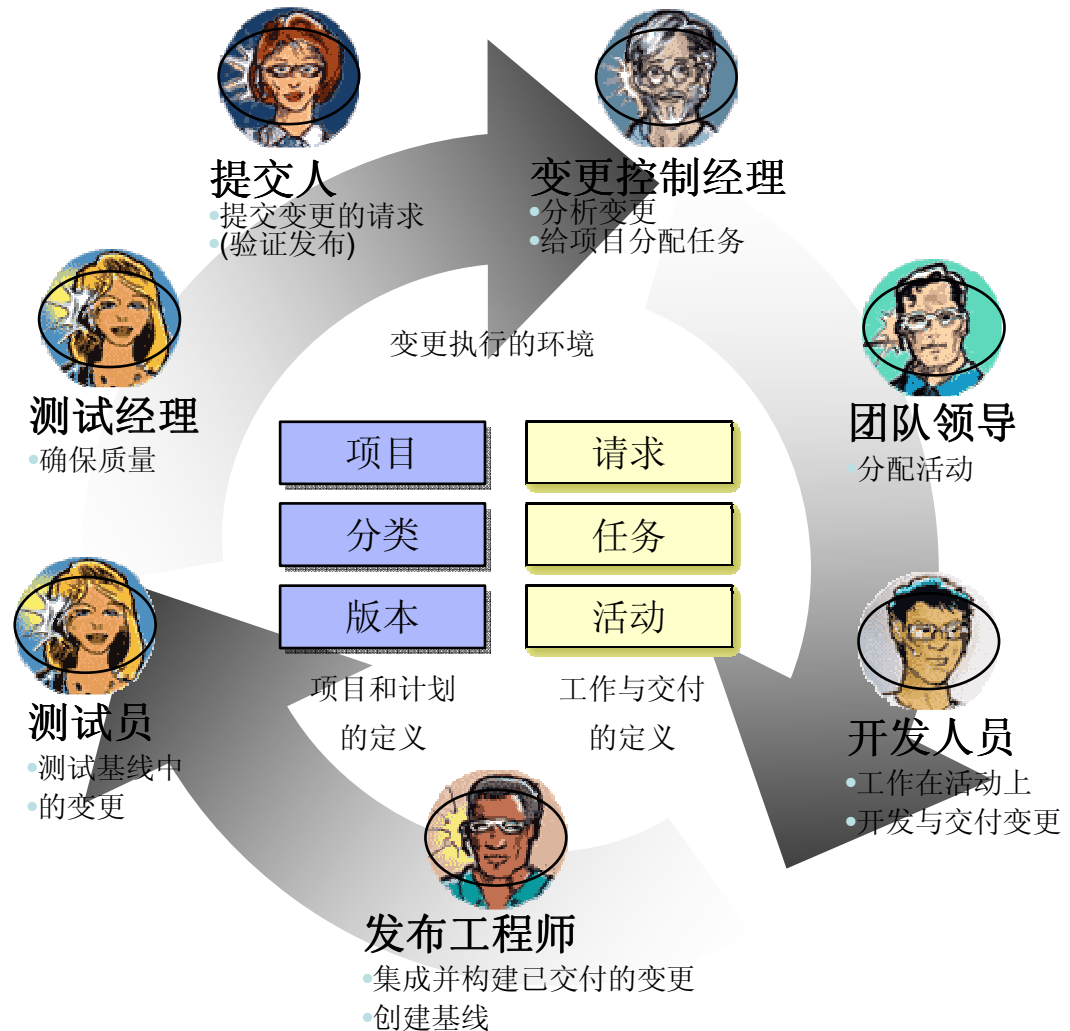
提交人
•提交变更的请求
•(验证发布)

变更控制经理
•分析变更
•给项目分配任务

测试经理
•确保质量

变更执行的环境

团队领导
•分配活动

| 项目 | 请求 |
|---|---|
| 分类 | 任务 |
| 版本 | 活动 |

项目和计划的定义

工作与交付的定义

测试员
•测试基线中的变更

开发人员
•工作在活动上
•开发与交付变更

发布工程师
•集成并构建已交付的变更
•创建基线